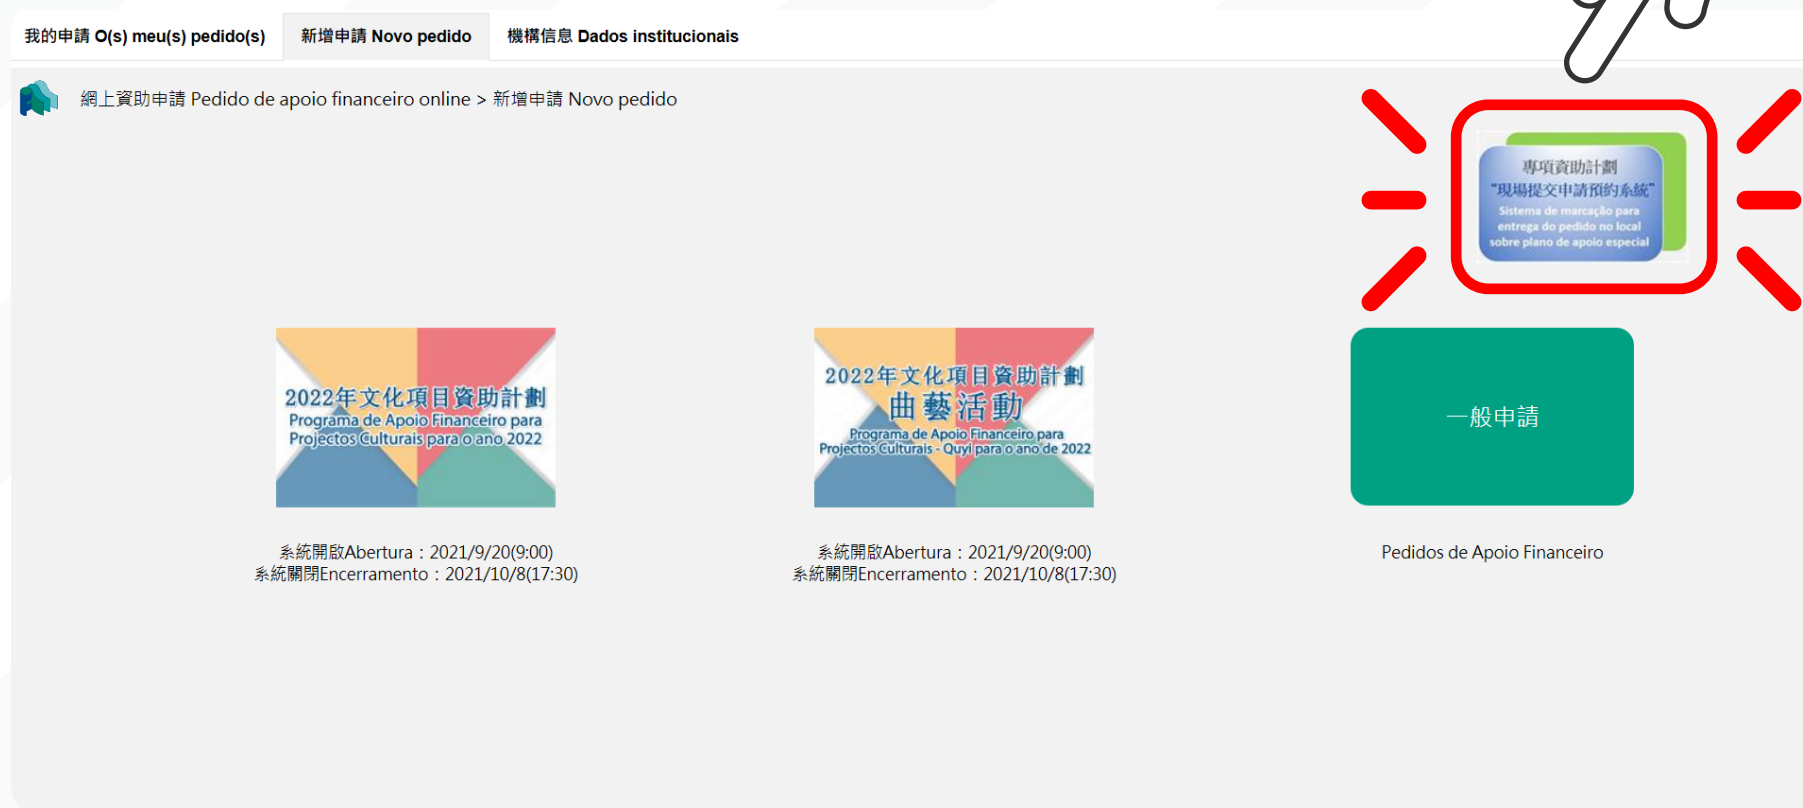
我的申請 O(s) meu(s) pedido(s)　新增申請 Novo pedido　機構信息 Dados institucionais

網上資助申請 Pedido de apoio financeiro online > 新增申請 Novo pedido

專項資助計劃
"現場提交申請預約系統"
Sistema de marcação para entrega do pedido no local sobre plano de apoio especial

2022年文化項目資助計劃
Programa de Apoio Financeiro para Projectos Culturais para o ano 2022

系統開啟Abertura：2021/9/20(9:00)
系統關閉Encerramento：2021/10/8(17:30)

2022年文化項目資助計劃
曲藝活動
Programa de Apoio Financeiro para Projectos Culturais - Quyi para o ano de 2022

系統開啟Abertura：2021/9/20(9:00)
系統關閉Encerramento：2021/10/8(17:30)

一般申請

Pedidos de Apoio Financeiro